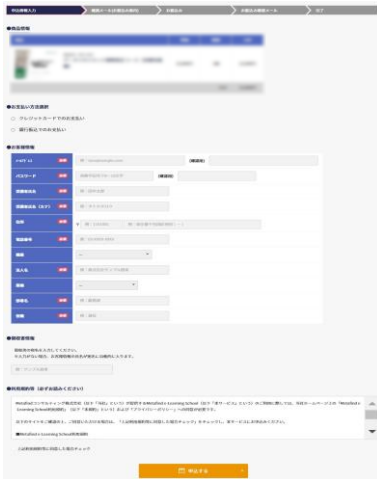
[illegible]

●商品情報

●お支払い方法選択

クレジットカードでのお支払い

銀行振込でのお支払い

●お客様情報

メールアドレス

パスワード

お客様氏名

お客様氏名（カナ）

住所

電話番号

●決済者情報

●利用規約（必ずお読みください）

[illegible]

申込する